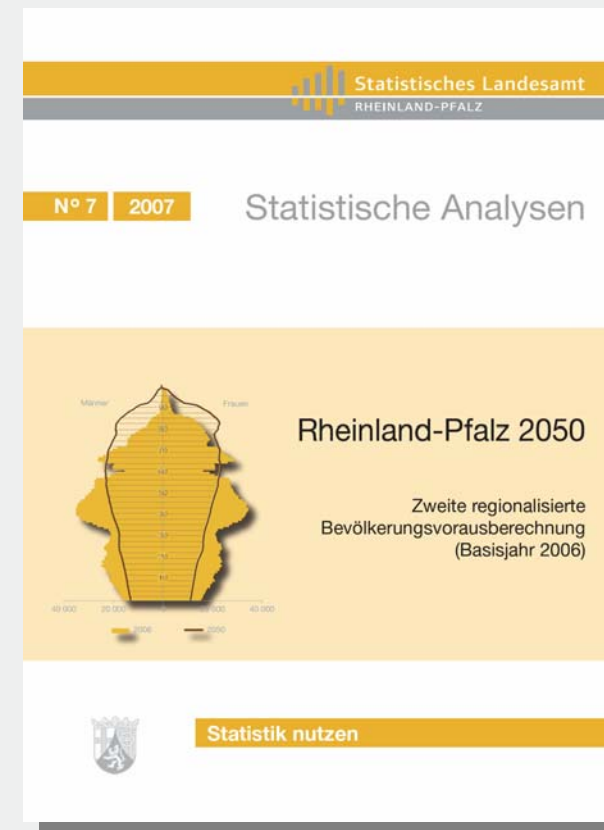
Statistisches Landesamt
RHEINLAND-PFALZ

N° 7 2007 Statistische Analysen

Männer Frauen

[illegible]

40 000 20 000 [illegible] 000 40 000

2006 2050

Rheinland-Pfalz 2050

Zweite regionalisierte Bevölkerungsvorausberechnung (Basisjahr 2006)

Statistik nutzen